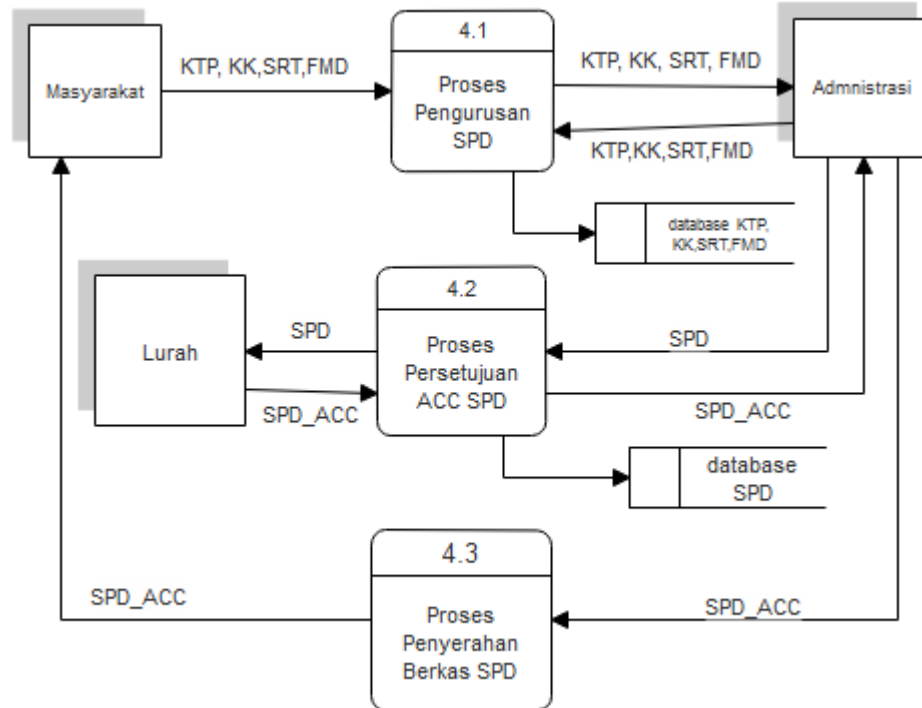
Masyarakat

KTP, KK,SRT,FMD

4.1

Proses Pengurusan SPD

KTP, KK, SRT, FMD

Admnistrasi

KTP,KK,SRT,FMD

database KTP, KK,SRT,FMD

Lurah

SPD

4.2

Proses Persetujuan ACC SPD

SPD

SPD_ACC

SPD_ACC

database SPD

4.3

SPD_ACC

Proses Penyerahan Berkas SPD

SPD_ACC